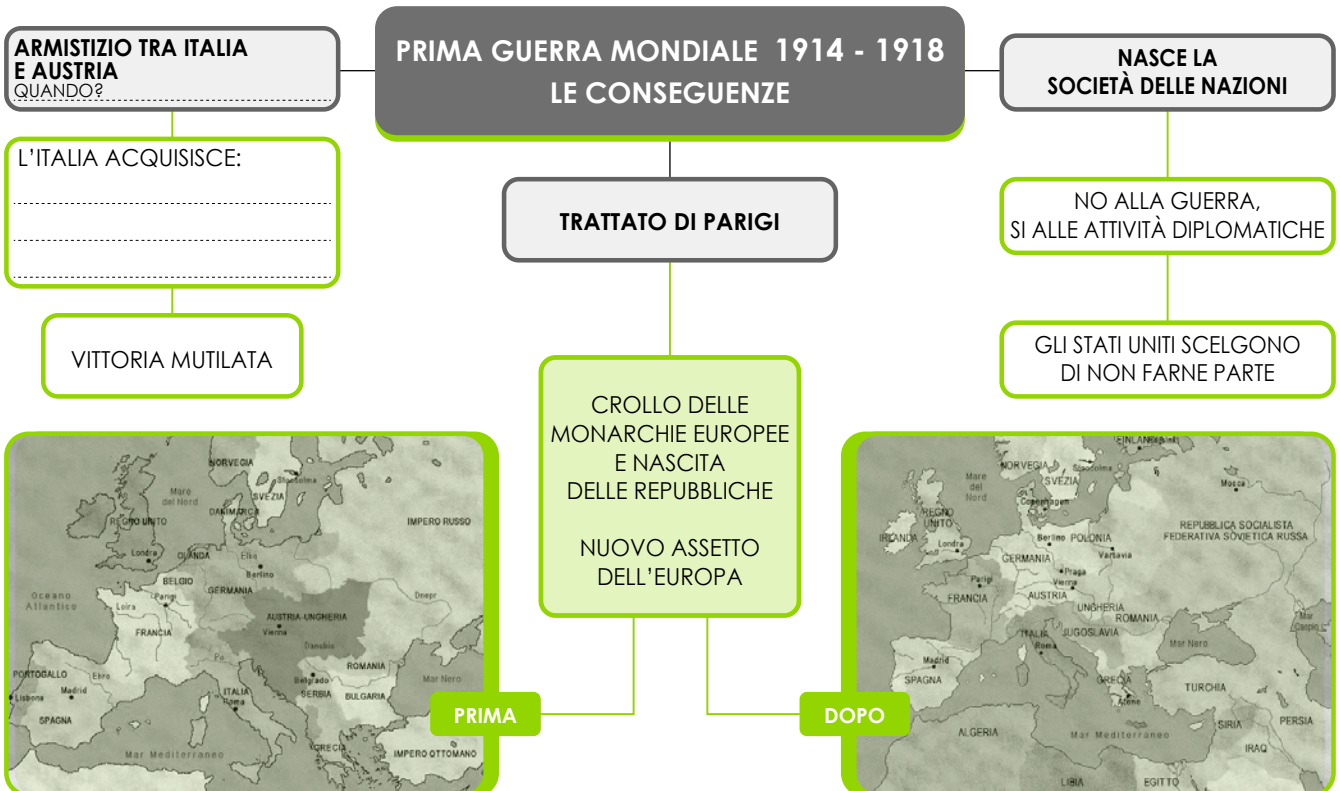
PRIMA GUERRA MONDIALE 1914 - 1918
LE CONSEGUENZE

ARMISTIZIO TRA ITALIA E AUSTRIA
QUANDO?

L'ITALIA ACQUISISCE:

VITTORIA MUTILATA

TRATTATO DI PARIGI

CROLLO DELLE MONARCHIE EUROPEE E NASCITA DELLE REPUBBLICHE

NUOVO ASSETTO DELL'EUROPA

NASCE LA SOCIETÀ DELLE NAZIONI

NO ALLA GUERRA, SI ALLE ATTIVITÀ DIPLOMATICHE

GLI STATI UNITI SCELGONO DI NON FARNE PARTE

NORVEGIA
Stoccolma
SVEZIA
Mare del Nord
DANIMARCA
REGNO UNITO
IMPERO RUSSO
Londra
OLANDA
Elba
Berlino
BELGIO
Parigi
GERMANIA
Oceano Atlantico
Loira
Dnepr
FRANCIA
AUSTRIA-UNGHERIA
Vienna
Danubio
Po
ROMANIA
PORTOGALLO
Ebro
Belgrado
Lisbona
Madrid
ITALIA
Roma
SERBIA
BULGARIA
Mar Nero
SPAGNA
Mar Mediterraneo
GRECIA
IMPERO OTTOMANO

PRIMA

DOPO

FINLANDIA
NORVEGIA
Stoccolma
SVEZIA
Mare del Nord
Copenaghen
Mosca
REGNO UNITO
IRLANDA
Londra
Berlino
POLONIA
Varsavia
REPUBBLICA SOCIALISTA FEDERATIVA SOVIETICA RUSSA
GERMANIA
Parigi
Praga
Vienna
FRANCIA
AUSTRIA
UNGHERIA
ROMANIA
ITALIA
JUGOSLAVIA
Roma
Mar Caspio
Mar Nero
Madrid
SPAGNA
GRECIA
TURCHIA
Atene
ALGERIA
Mar Mediterraneo
SIRIA
PERSIA
IRAQ
LIBIA
EGITTO